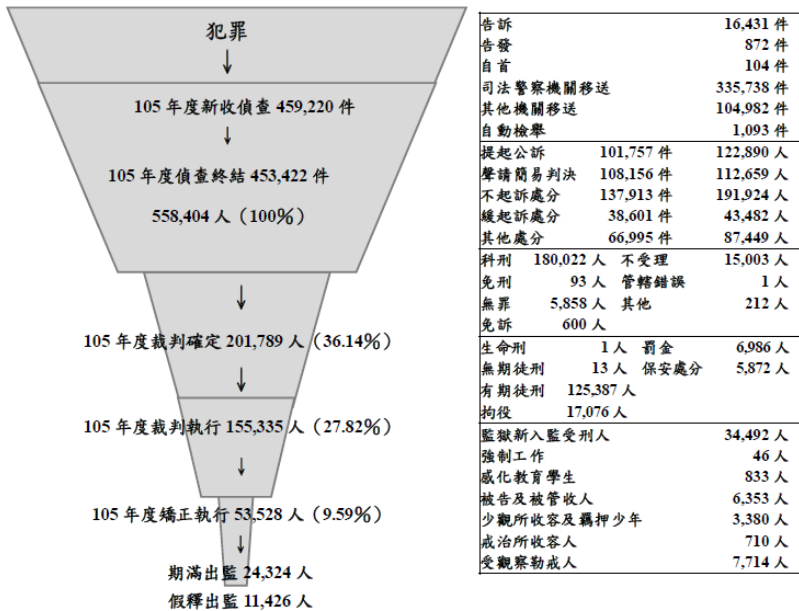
犯罪

↓

105 年度新收偵查 459,220 件

↓

105 年度偵查終結 453,422 件

558,404 人（100%）

↓

105 年度裁判確定 201,789 人（36.14%）

↓

105 年度裁判執行 155,335 人（27.82%）

↓

105 年度矯正執行 53,528 人（9.59%）

↓

期滿出監 24,324 人

假釋出監 11,426 人

| | |
|---|---|
| 告訴 | 16,431 件 |
| 告發 | 872 件 |
| 自首 | 104 件 |
| 司法警察機關移送 | 335,738 件 |
| 其他機關移送 | 104,982 件 |
| 自動檢舉 | 1,093 件 |

| | | |
|---|---|---|
| 提起公訴 | 101,757 件 | 122,890 人 |
| 聲請簡易判決 | 108,156 件 | 112,659 人 |
| 不起訴處分 | 137,913 件 | 191,924 人 |
| 緩起訴處分 | 38,601 件 | 43,482 人 |
| 其他處分 | 66,995 件 | 87,449 人 |

| | | | |
|---|---|---|---|
| 科刑 | 180,022 人 | 不受理 | 15,003 人 |
| 免刑 | 93 人 | 管轄錯誤 | 1 人 |
| 無罪 | 5,858 人 | 其他 | 212 人 |
| 免訴 | 600 人 | | |

| | | | |
|---|---|---|---|
| 生命刑 | 1 人 | 罰金 | 6,986 人 |
| 無期徒刑 | 13 人 | 保安處分 | 5,872 人 |
| 有期徒刑 | 125,387 人 | | |
| 拘役 | 17,076 人 | | |

| | |
|---|---|
| 監獄新入監受刑人 | 34,492 人 |
| 強制工作 | 46 人 |
| 感化教育學生 | 833 人 |
| 被告及被管收人 | 6,353 人 |
| 少觀所收容及羈押少年 | 3,380 人 |
| 戒治所收容人 | 710 人 |
| 受觀察勒戒人 | 7,714 人 |